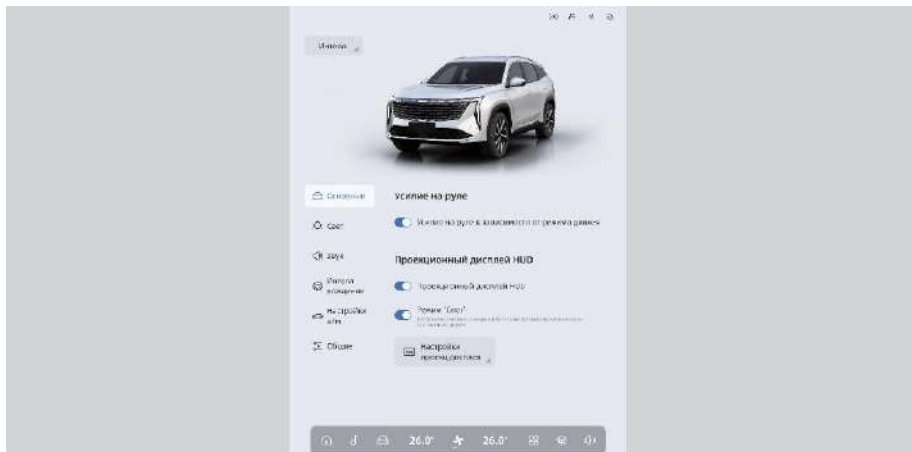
Иконки

Основные

Свет

Звук

Интеллектуальное вождение

Настройки авто

Общие

Усилие на руле

Усилие на руле в зависимости от режима движения

Проекционный дисплей HUD

Проекционный дисплей HUD

Режим "Снег"

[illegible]

Настройки проекц. дисплея

26.0°

26.0°